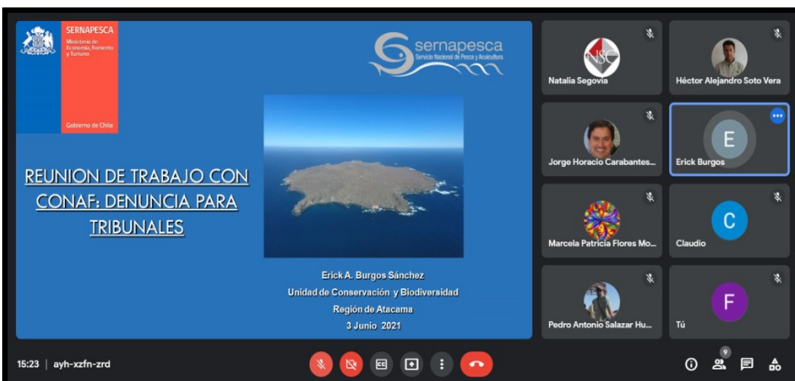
SERNAPESCA
Ministerio de Economía, Fomento y Turismo

Gobierno de Chile

sernapesca
Servicio Nacional de Pesca y Acuicultura

REUNION DE TRABAJO CON CONAF: DENUNCIA PARA TRIBUNALES

Erick A. Burgos Sánchez
Unidad de Conservación y Biodiversidad
Región de Atacama
3 Junio 2021

NSC
Natalia Segovia

Héctor Alejandro Soto Vera

Jorge Horacio Carabantes...

E
Erick Burgos

Marcela Patricia Flores Mo...

C
Claudio

Pedro Antonio Salazar Hu...

F
Tú

15:23 | ayh-xzfn-zrd

9